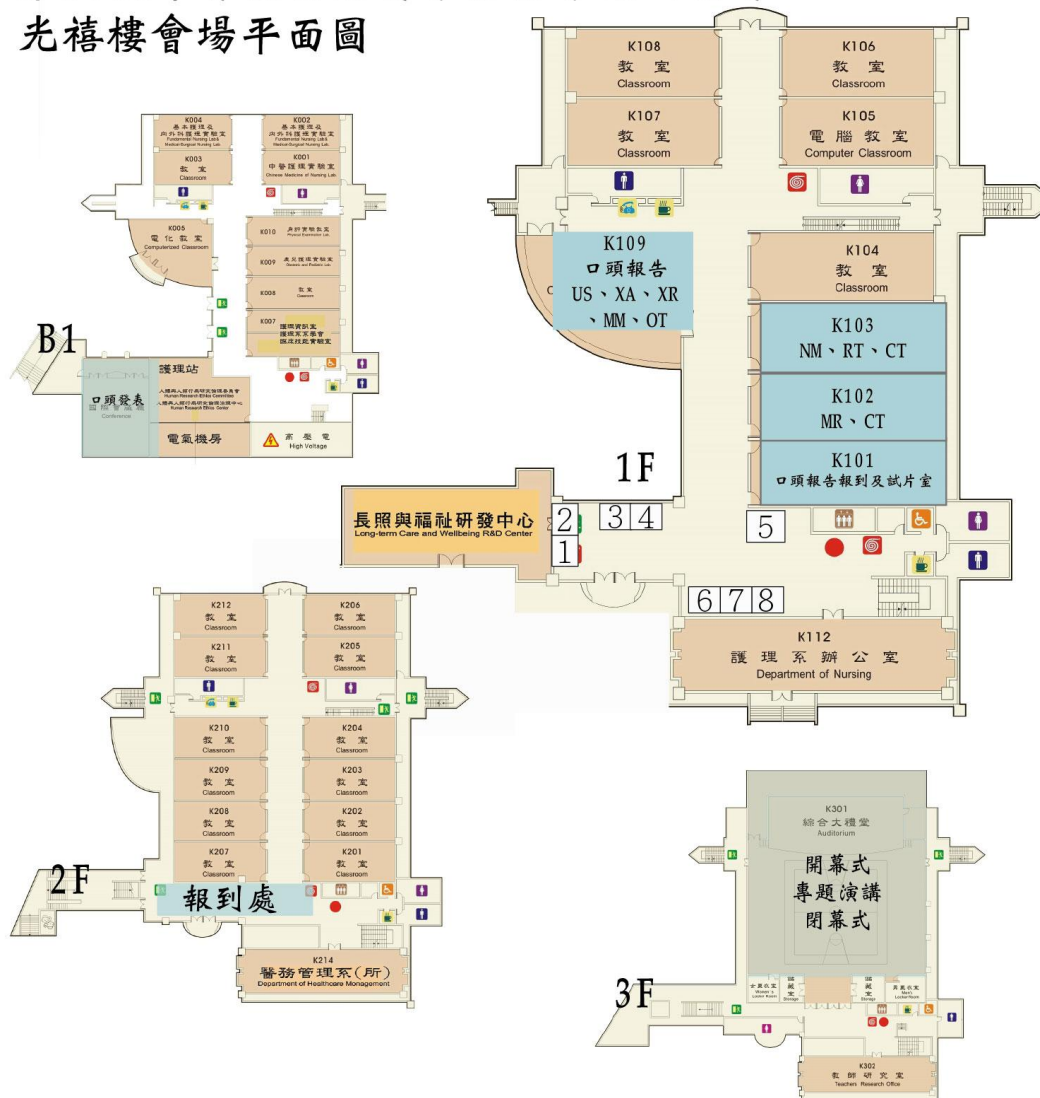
光禧樓會場平面圖

B1

K004
基本護理高
內外科護理實驗室
Fundamental Nursing Lab & Medical-Surgical Nursing Lab.

K002
基本護理高
內外科護理實驗室
Fundamental Nursing Lab & Medical-Surgical Nursing Lab.

K003
教室
Classroom

K001
中醫護理實驗室
Chinese Medicine of Nursing Lab.

K005
電化教室
Computerized Classroom

K010
身評實驗教室
Physical Examination Lab.

K009
產兒護理實驗室
Obstetric and Pediatric Lab.

K008
教室
Classroom

K007
護理資訊室
護理系系學會
臨床技能實驗室

護理站

口頭發表
國際會議廳
Conference

人體與人類行為研究倫理審查委員會
Human Research Ethics Committee
Human Research Ethics Center

電氣機房

高壓電
High Voltage

1F

K108
教室
Classroom

K106
教室
Classroom

K107
教室
Classroom

K105
電腦教室
Computer Classroom

K109
口頭報告
US、XA、XR
、MM、OT

K104
教室
Classroom

K103
NM、RT、CT

K102
MR、CT

K101
口頭報告報到及試片室

長照與福祉研發中心
Long-term Care and Wellbeing R&D Center

1 2 3 4 5 6 7 8

K112
護理系辦公室
Department of Nursing

2F

K212
教室
Classroom

K206
教室
Classroom

K211
教室
Classroom

K205
教室
Classroom

K210
教室
Classroom

K204
教室
Classroom

K209
教室
Classroom

K203
教室
Classroom

K208
教室
Classroom

K202
教室
Classroom

K207
教室
Classroom

K201
教室
Classroom

報到處

K214
醫務管理系(所)
Department of Healthcare Management

3F

K301
綜合大禮堂
Auditorium

開幕式
專題演講
閉幕式

女更衣室
Women's Locker Room

儲藏室
Storage

儲藏室
Storage

男更衣室
Men's Locker Room

K302
教師研究室
Teachers Research Office